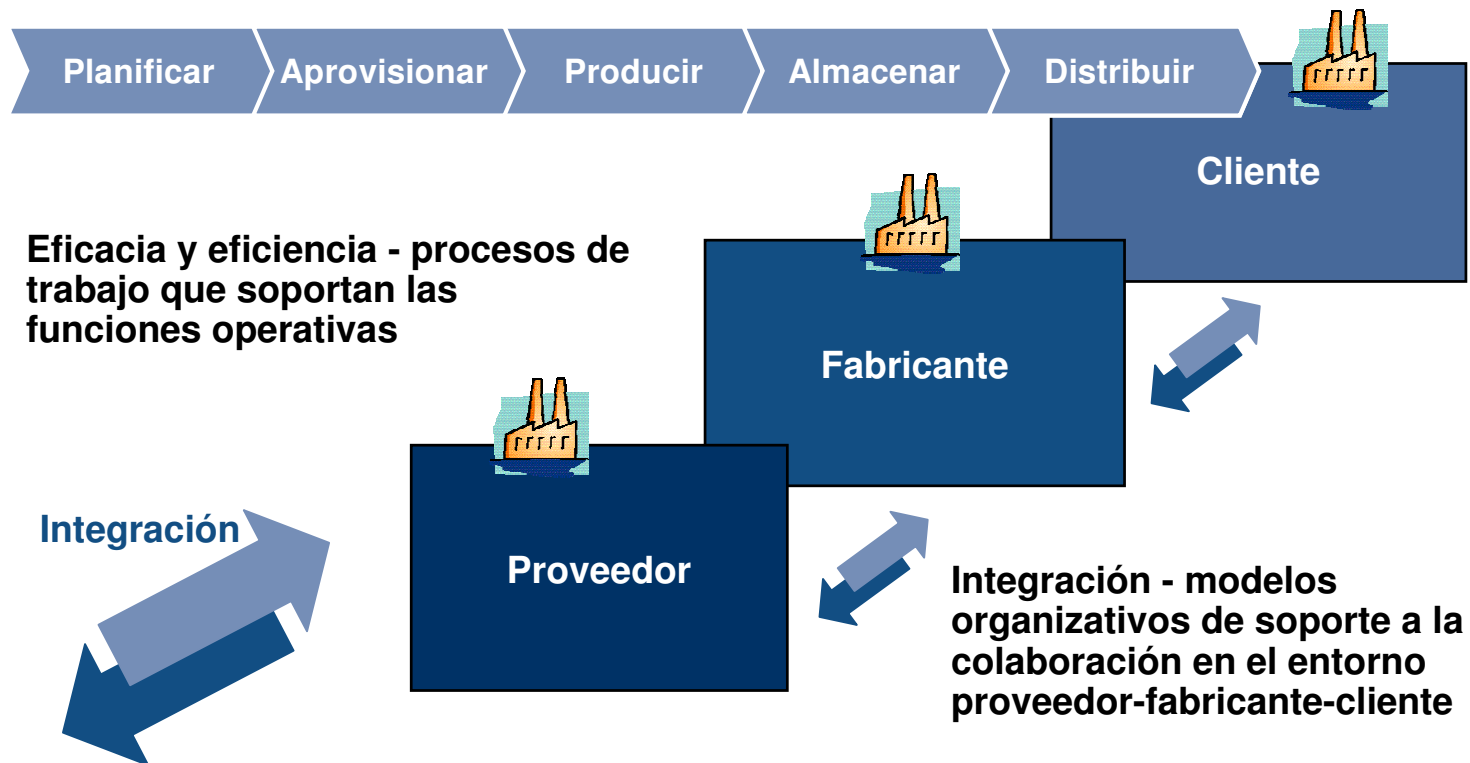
Planificar Aprovisionar Producir Almacenar Distribuir

Cliente

Eficacia y eficiencia - procesos de trabajo que soportan las funciones operativas

Fabricante

Proveedor

Integración

Integración - modelos organizativos de soporte a la colaboración en el entorno proveedor-fabricante-cliente